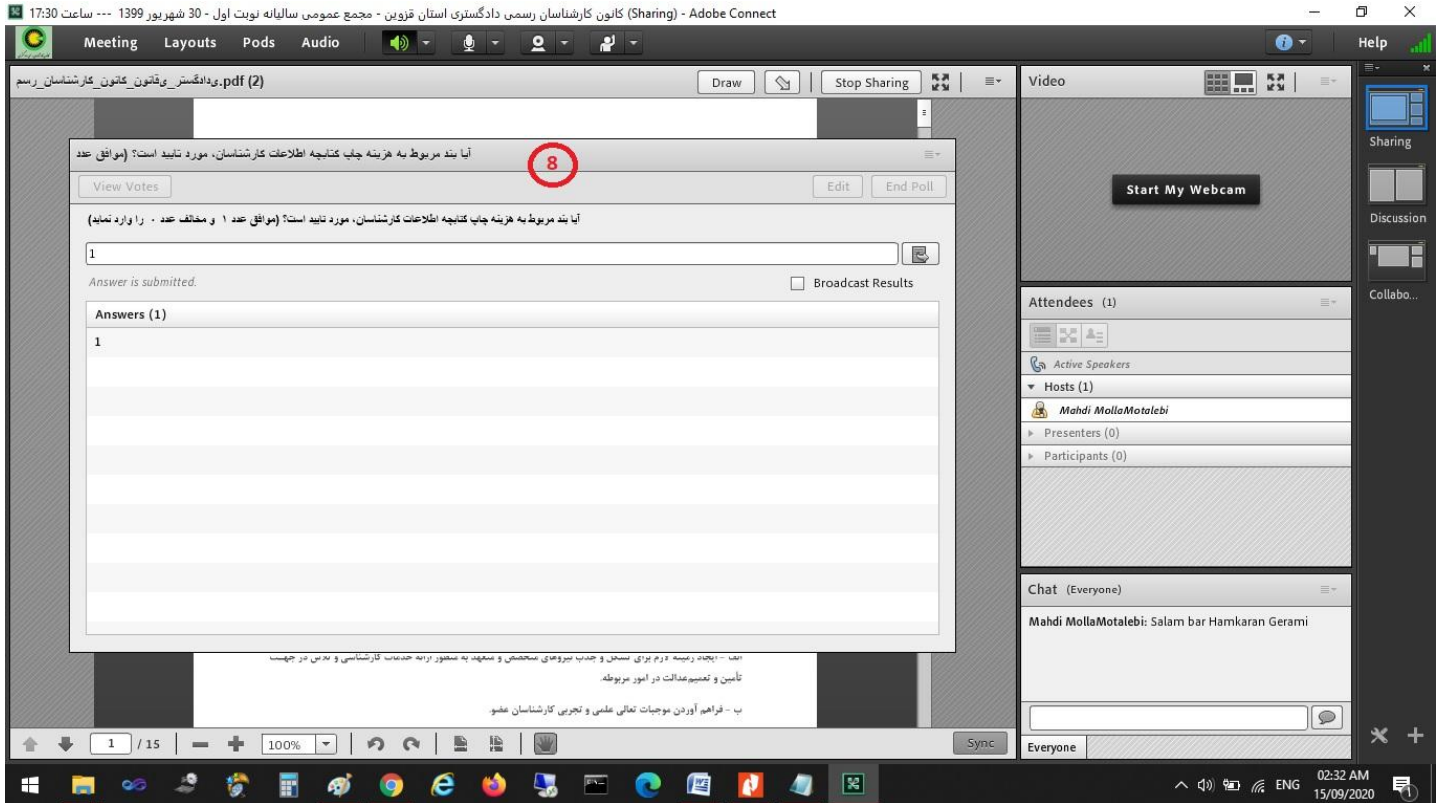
کانون کارشناسان رسمی دادگستری استان قزوین - مجمع عمومی سالیانه نوبت اول - 30 شهریور 1399 --- ساعت 17:30 (Sharing) - Adobe Connect

Meeting Layouts Pods Audio

Help

(2) دادگستر_یقانون_کانون_کارشناسان_رسم.pdf

Draw

Stop Sharing

Video

Sharing

Discussion

Collabo...

آیا بند مربوط به هزینه چاپ کتابچه اطلاعات کارشناسان، مورد تایید است؟ (موافق عدد

8

View Votes

Edit

End Poll

آیا بند مربوط به هزینه چاپ کتابچه اطلاعات کارشناسان، مورد تایید است؟ (موافق عدد ۱ و مخالف عدد ۰ را وارد نمایید)

1

Answer is submitted.

Broadcast Results

Answers (1)

1

Start My Webcam

Attendees (1)

Active Speakers

Hosts (1)

Mahdi MollaMotalebi

Presenters (0)

Participants (0)

Chat (Everyone)

Mahdi MollaMotalebi: Salam bar Hamkaran Gerami

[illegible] کارشناسی و تلاش در جهت

تأمین و تعمیم‌عدالت در امور مربوطه.

ب - فراهم آوردن موجبات تعالی علمی و تجربی کارشناسان عضو.

1 /15

100%

Sync

Everyone

ENG

02:32 AM
15/09/2020